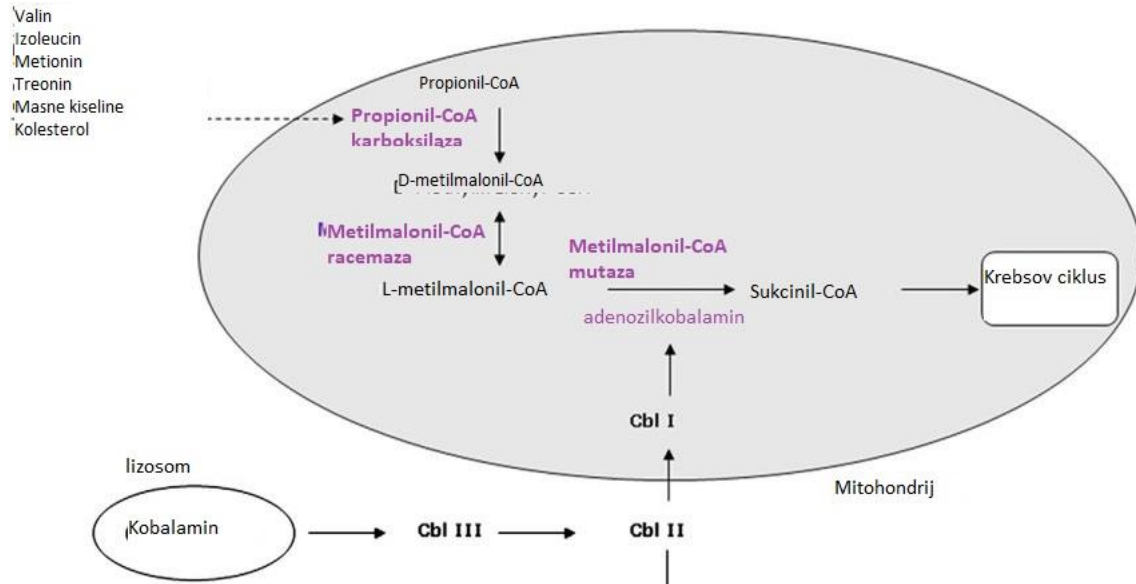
Valin
Izoleucin
Metionin
Treonin
Masne kiseline
Kolesterol

Propionil-CoA

Propionil-CoA karboksilaza

D-metilmalonil-CoA

Metilmalonil-CoA racemaza

Metilmalonil-CoA mutaza

L-metilmalonil-CoA

Sukcinil-CoA

Krebsov ciklus

adenozilkobalamin

Cbl I

lizosom

Mitohondrij

Kobalamin

Cbl III

Cbl II